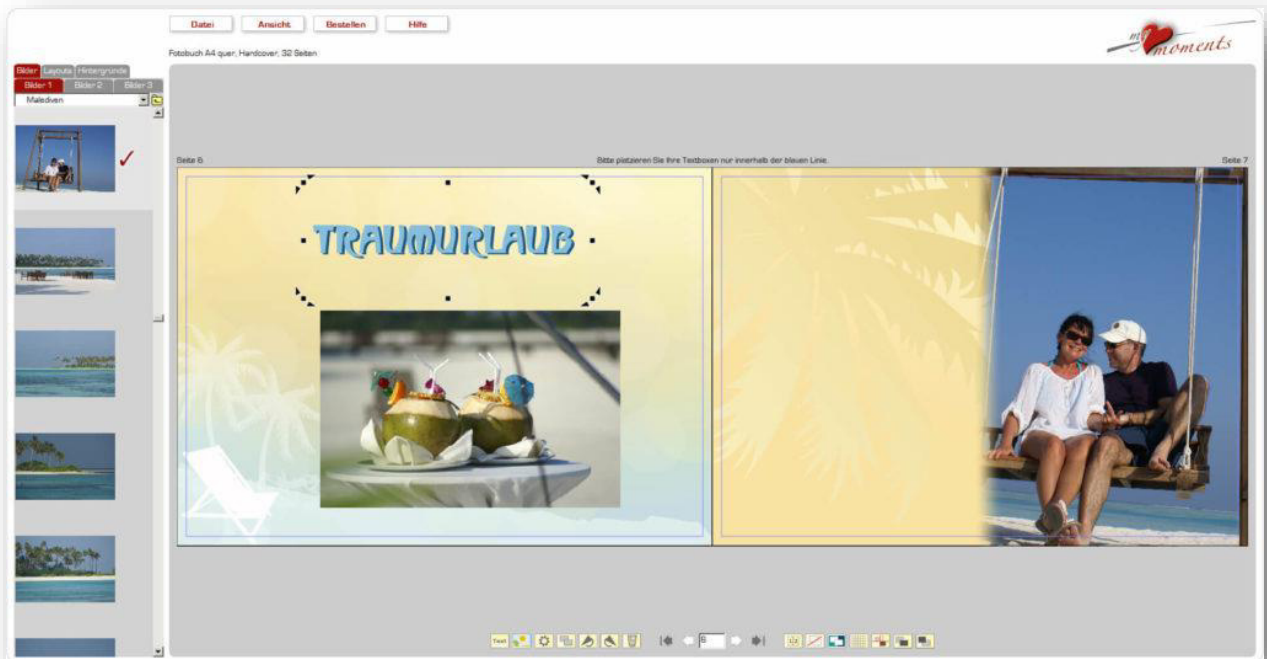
Datei Ansicht Bestellen Hilfe

my moments

Fotobuch A4 quer, Hardcover, 32 Seiten

Bilder Layouts Hintergründe

Bilder 1 Bilder 2 Bilder 3

Malediven

Seite 6

Bitte platzieren Sie Ihre Textboxen nur innerhalb der blauen Linie.

Seite 7

TRAUMURLAUB

Text

6